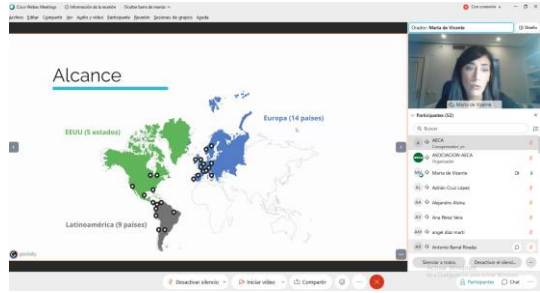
Cisco Webex Meetings ⓘ Información de la reunión Ocultar barra de menús ˄ Con conexión ˅

Archivo Editar Compartir Ver Audio y vídeo Participante Reunión Secciones de grupos Ayuda

Orador: Marta de Vicente Diseño

Alcance

EEUU (5 estados)

Europa (14 países)

Latinoamérica (9 países)

genially

Marta de Vicente

Participantes (52)

Buscar

AECA Coanfitrión, yo

ASOCIACION AECA Organizador

Marta de Vicente

Adrián Cruz López

Alejandro Aloma

Ana Pérez Vera

angel diaz marti

Antonio Barral Rivada

Silenciar a todos Desactivar el silenci...

Desactivar silencio Iniciar vídeo Compartir

Participantes Chat